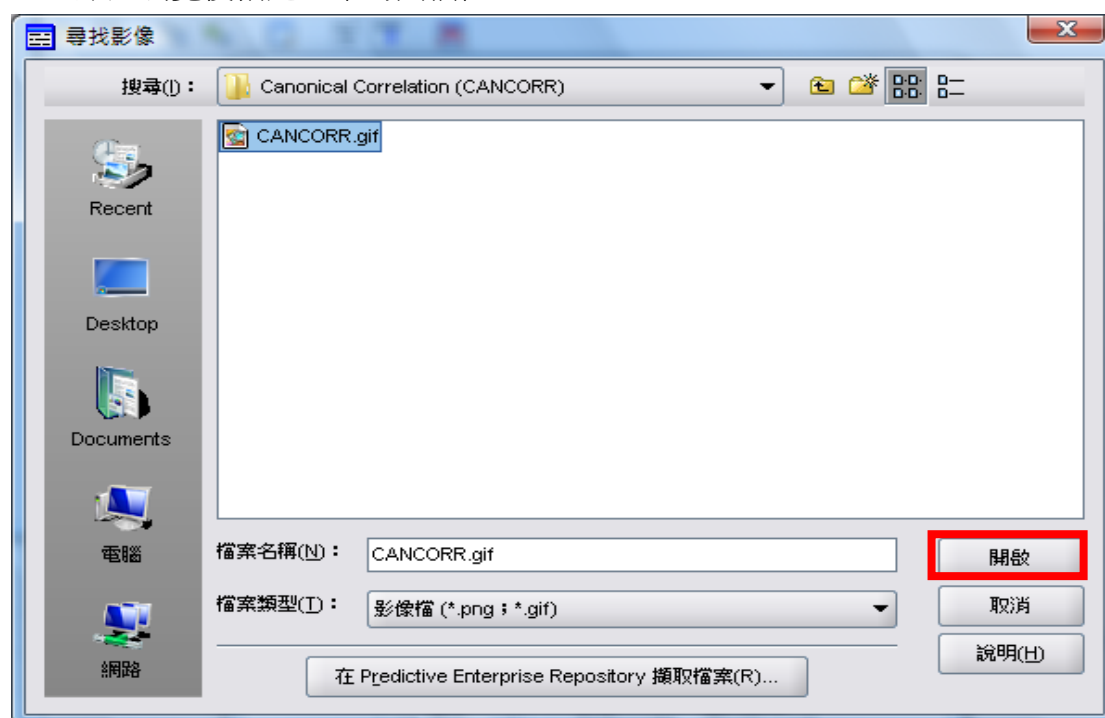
尋找影像

搜尋(I)：

Canonical Correlation (CANCORR)

CANCORR.gif

Recent

Desktop

Documents

電腦

網路

檔案名稱(N)：

CANCORR.gif

開啟

檔案類型(T)：

影像檔 (*.png；*.gif)

取消

說明(H)

在 Predictive Enterprise Repository 擷取檔案(R)...